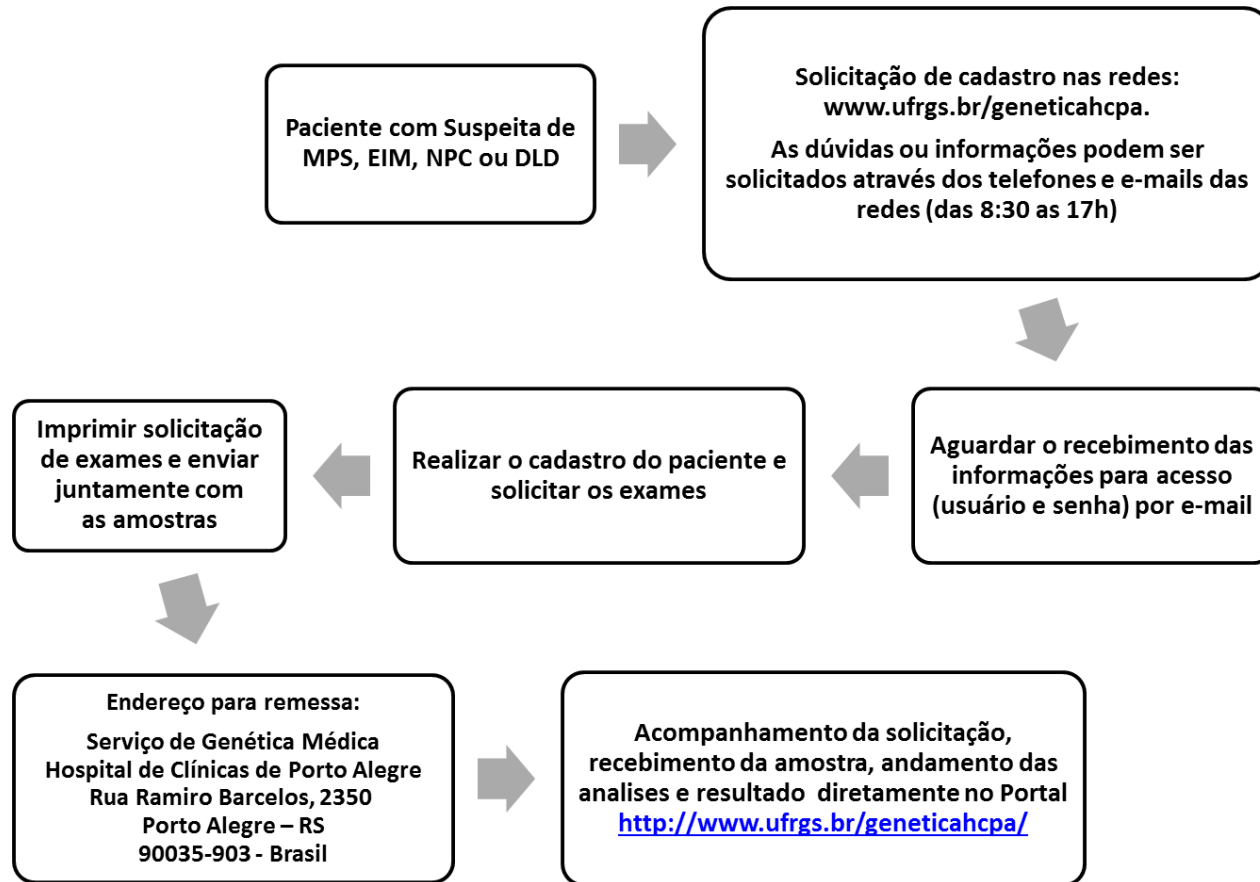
Paciente com Suspeita de MPS, EIM, NPC ou DLD

Solicitação de cadastro nas redes: www.ufrgs.br/geneticahcpa.

As dúvidas ou informações podem ser solicitados através dos telefones e e-mails das redes (das 8:30 as 17h)

Aguardar o recebimento das informações para acesso (usuário e senha) por e-mail

Realizar o cadastro do paciente e solicitar os exames

Imprimir solicitação de exames e enviar juntamente com as amostras

Endereço para remessa:

Serviço de Genética Médica
Hospital de Clínicas de Porto Alegre
Rua Ramiro Barcelos, 2350
Porto Alegre – RS
90035-903 - Brasil

Acompanhamento da solicitação, recebimento da amostra, andamento das analises e resultado diretamente no Portal http://www.ufrgs.br/geneticahcpa/